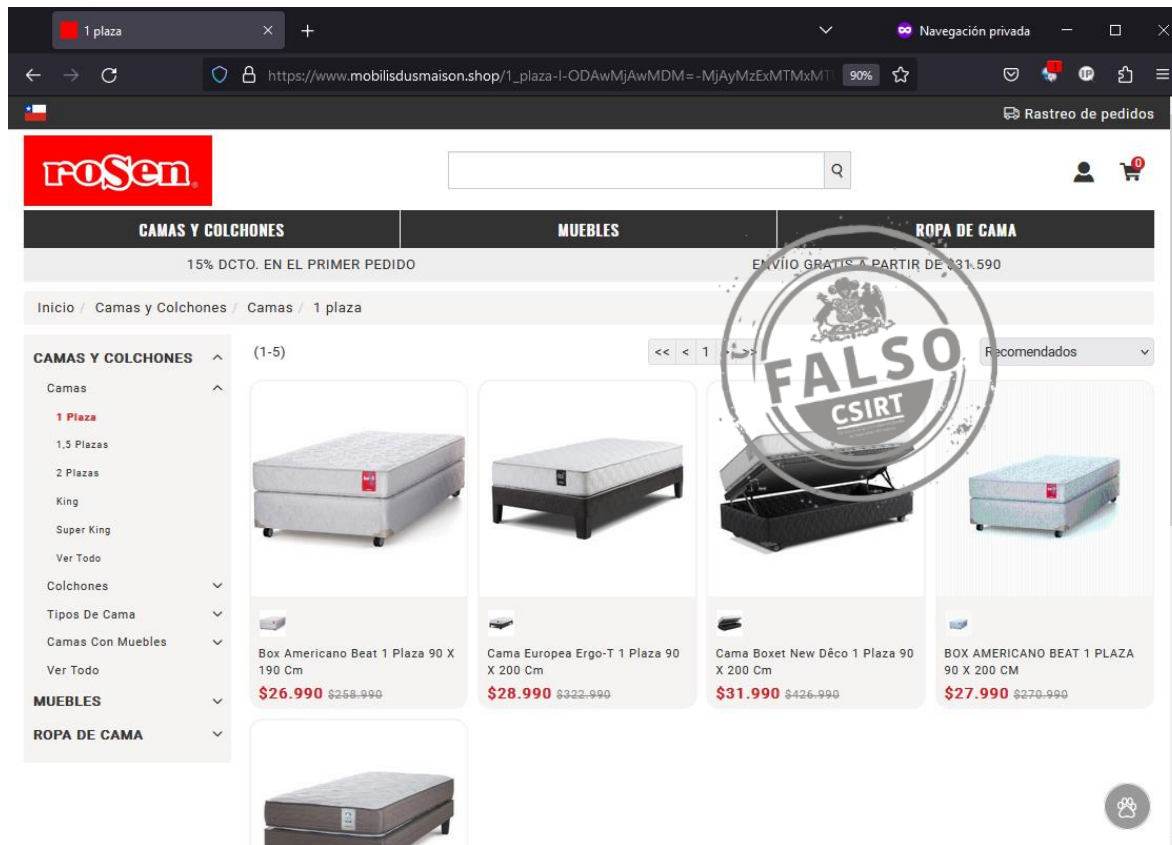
1 plaza

Navegación privada

https://www.mobilisdusmaison.shop/1_plaza-l-ODAwMjAwMDM=-MjAyMzExMTMxMT

90%

Rastreo de pedidos

rosen

0

CAMAS Y COLCHONES

MUEBLES

ROPA DE CAMA

15% DCTO. EN EL PRIMER PEDIDO

ENVIIO GRATIS A PARTIR DE $31.590

Inicio / Camas y Colchones / Camas / 1 plaza

FALSO
CSIRT

CAMAS Y COLCHONES
Camas
1 Plaza
1,5 Plazas
2 Plazas
King
Super King
Ver Todo
Colchones
Tipos De Cama
Camas Con Muebles
Ver Todo
MUEBLES
ROPA DE CAMA

(1-5)

<< < 1 > >>

Recomendados

Box Americano Beat 1 Plaza 90 X 190 Cm
$26.990 $258.990

Cama Europea Ergo-T 1 Plaza 90 X 200 Cm
$28.990 $322.990

Cama Boxet New Dêco 1 Plaza 90 X 200 Cm
$31.990 $426.990

BOX AMERICANO BEAT 1 PLAZA 90 X 200 CM
$27.990 $270.990